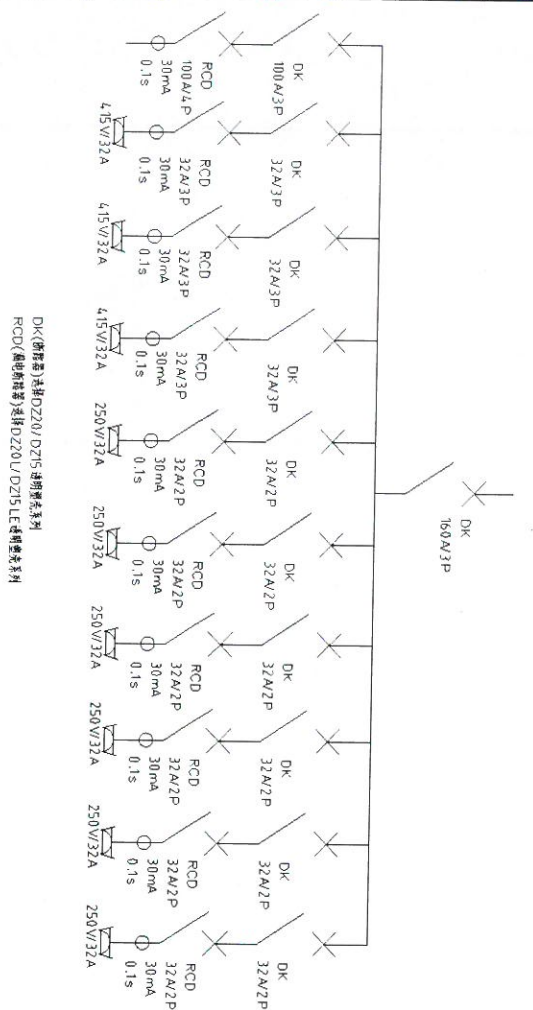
DK
160A/3P

DK
100A/3P

RCD
100A/4P
30mA
0.1s

415V/32A

DK
32A/3P

RCD
32A/3P
30mA
0.1s

415V/32A

DK
32A/3P

RCD
32A/3P
30mA
0.1s

415V/32A

DK
32A/3P

RCD
32A/3P
30mA
0.1s

250V/32A

DK
32A/2P

RCD
32A/2P
30mA
0.1s

250V/32A

DK
32A/2P

RCD
32A/2P
30mA
0.1s

250V/32A

DK
32A/2P

RCD
32A/2P
30mA
0.1s

250V/32A

DK
32A/2P

RCD
32A/2P
30mA
0.1s

250V/32A

DK
32A/2P

RCD
32A/2P
30mA
0.1s

250V/32A

DK(断路器)选用DZ20/DZ15透明壳系列
RCD(漏电断路器)选用DZ20L/DZ15LE透明壳系列